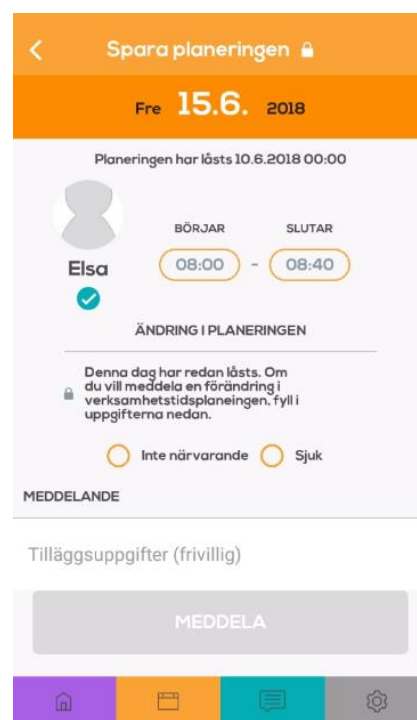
Spara planeringen

Fre 15.6. 2018

Planeringen har låsts 10.6.2018 00:00

Elsa

BÖRJAR

SLUTAR

08:00 - 08:40

ÄNDRING I PLANERINGEN

Denna dag har redan låsts. Om du vill meddela en förändring i verksamhetstidsplaneingen, fyll i uppgifterna nedan.

Inte närvarande

Sjuk

MEDDELANDE

Tilläggsuppgifter (frivillig)

MEDDELA